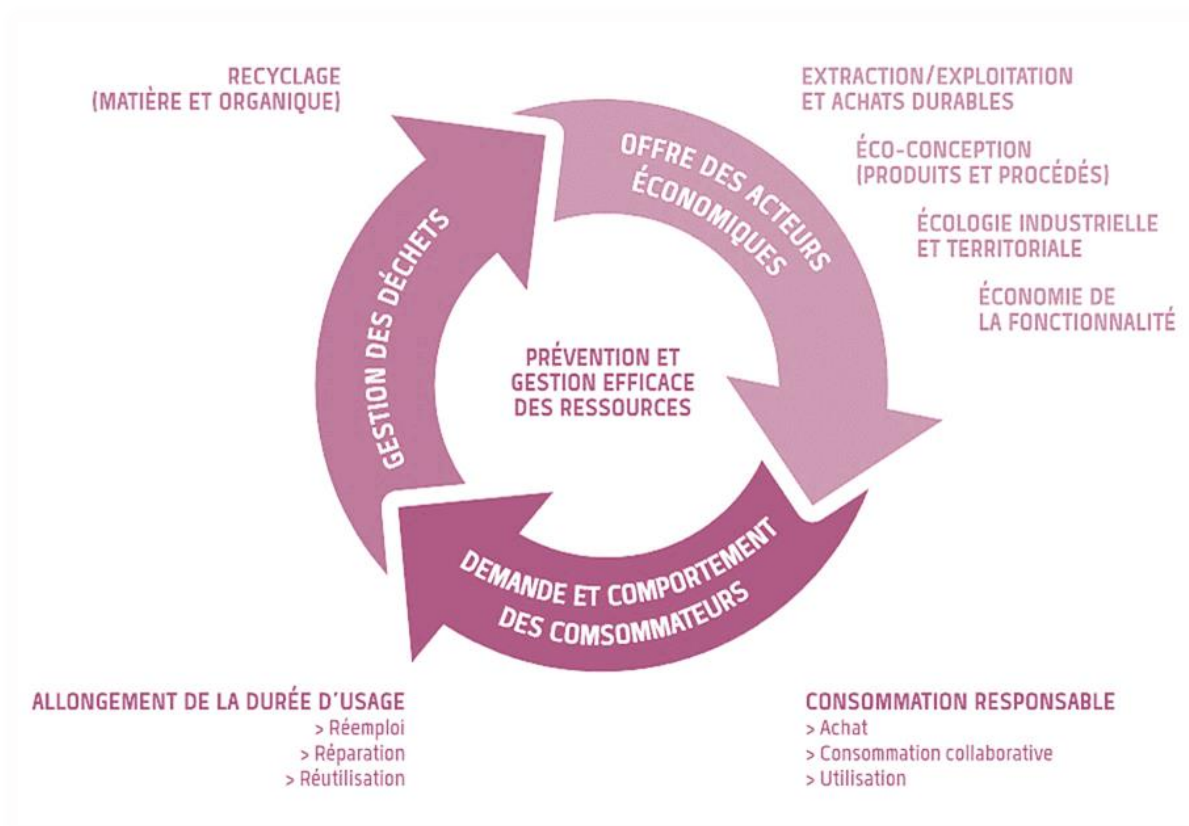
RECYCLAGE
(MATIÈRE ET ORGANIQUE)

EXTRACTION/EXPLOITATION
ET ACHATS DURABLES

ÉCO-CONCEPTION
(PRODUITS ET PROCÉDÉS)

ÉCOLOGIE INDUSTRIELLE
ET TERRITORIALE

ÉCONOMIE DE
LA FONCTIONNALITÉ

OFFRE DES ACTEURS ÉCONOMIQUES

GESTION DES DÉCHETS

PRÉVENTION ET
GESTION EFFICACE
DES RESSOURCES

DEMANDE ET COMPORTEMENT DES COMSOMMATEURS

ALLONGEMENT DE LA DURÉE D'USAGE
> Réemploi
> Réparation
> Réutilisation

CONSOMMATION RESPONSABLE
> Achat
> Consommation collaborative
> Utilisation